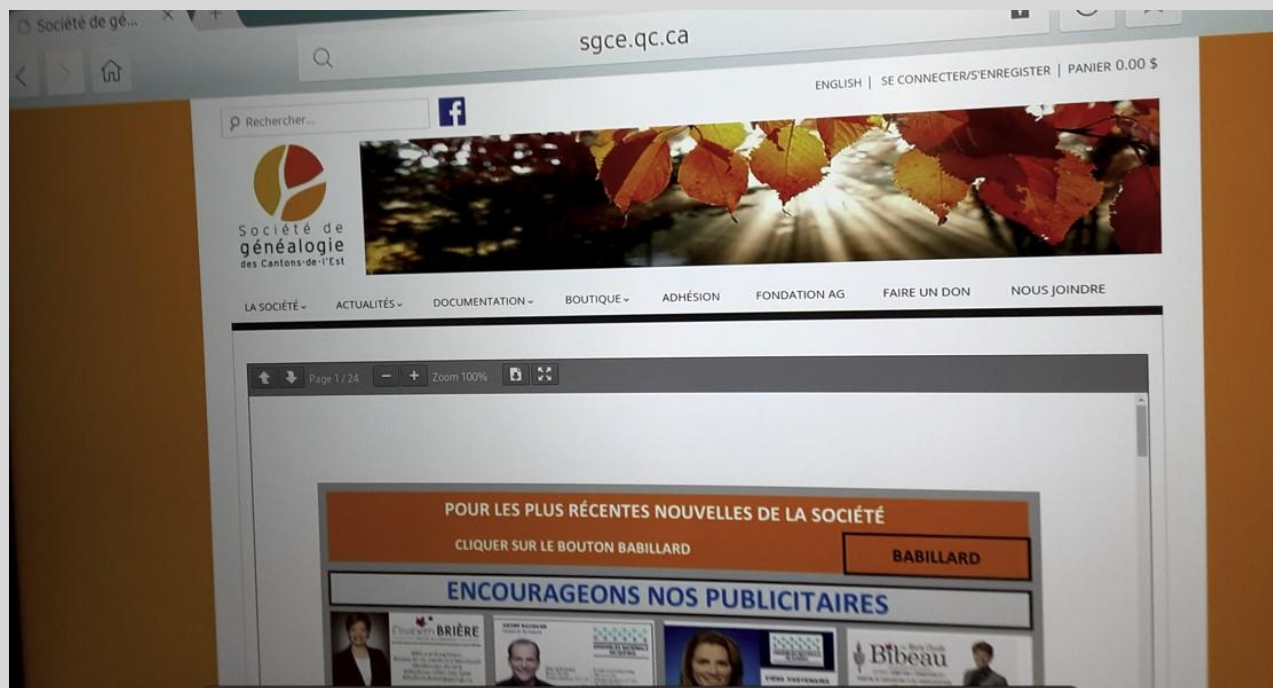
Société de gé...

sgce.qc.ca

ENGLISH | SE CONNECTER/S'ENREGISTER | PANIER 0.00 $

Rechercher...

Société de généalogie des Cantons-de-l'Est

LA SOCIÉTÉ ACTUALITÉS DOCUMENTATION BOUTIQUE ADHÉSION FONDATION AG FAIRE UN DON NOUS JOINDRE

Page 1 / 24 − + Zoom 100%

POUR LES PLUS RÉCENTES NOUVELLES DE LA SOCIÉTÉ

CLIQUER SUR LE BOUTON BABILLARD

BABILLARD

ENCOURAGEONS NOS PUBLICITAIRES

BRIÈRE

Bibeau